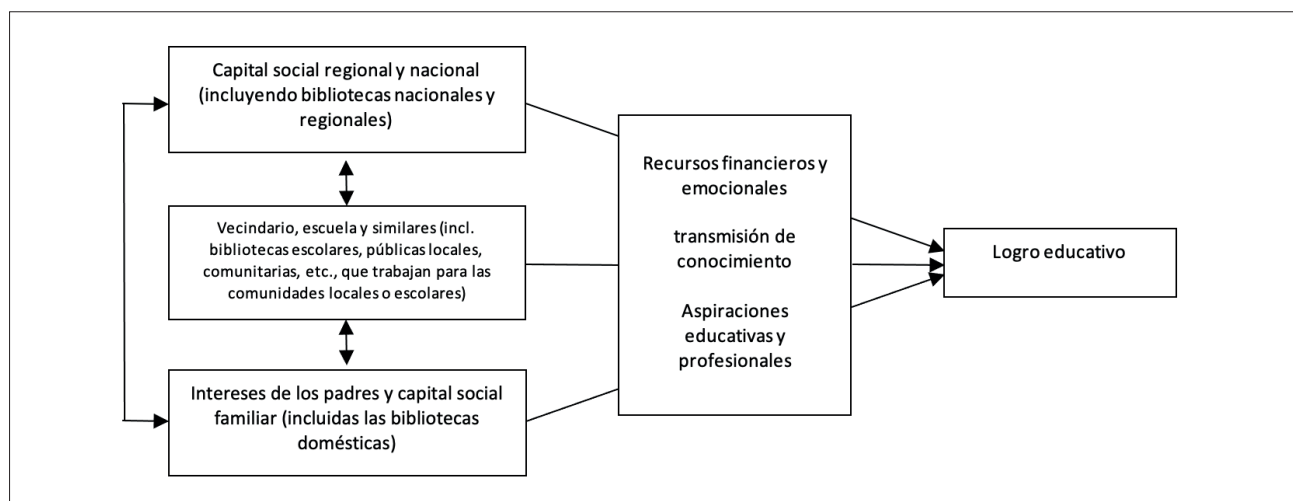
Capital social regional y nacional (incluyendo bibliotecas nacionales y regionales)

Vecindario, escuela y similares (incl. bibliotecas escolares, públicas locales, comunitarias, etc., que trabajan para las comunidades locales o escolares)

Intereses de los padres y capital social familiar (incluidas las bibliotecas domésticas)

Recursos financieros y emocionales

transmisión de conocimiento

Aspiraciones educativas y profesionales

Logro educativo